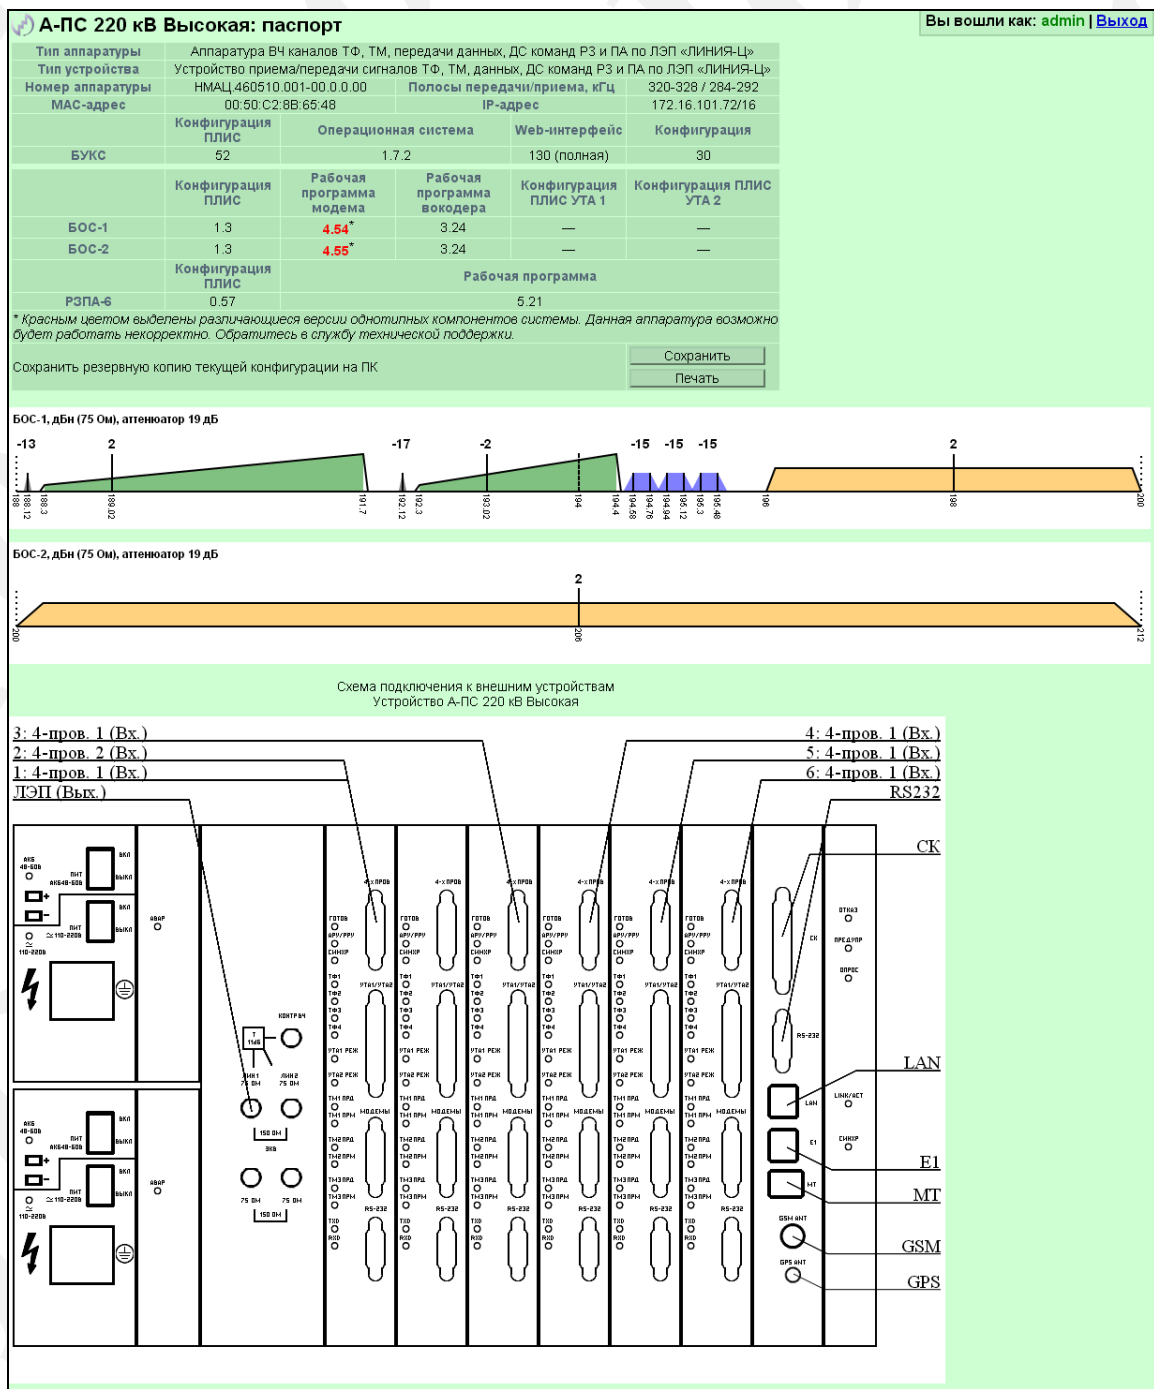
А-ПС 220 кВ Высокая: паспорт

Вы вошли как: admin | Выход

| Тип аппаратуры | Аппаратура ВЧ каналов ТФ, ТМ, передачи данных, ДС команд РЗ и ПА по ЛЭП «ЛИНИЯ-Ц» | | | |
|---|---|---|---|---|
| Тип устройства | Устройство приема/передачи сигналов ТФ, ТМ, данных, ДС команд РЗ и ПА по ЛЭП «ЛИНИЯ-Ц» | | | |
| Номер аппаратуры | НМАЦ.460510.001-00.0.0.00 | Полосы передачи/приема, кГц | | 320-328 / 284-292 |
| MAC-адрес | 00:50:C2:8B:65:48 | IP-адрес | | 172.16.101.72/16 |
| | Конфигурация ПЛИС | Операционная система | Web-интерфейс | Конфигурация |
| БУКС | 52 | 1.7.2 | 130 (полная) | 30 |

| | Конфигурация ПЛИС | Рабочая программа модема | Рабочая программа вокодера | Конфигурация ПЛИС УТА 1 | Конфигурация ПЛИС УТА 2 |
|---|---|---|---|---|---|
| БОС-1 | 1.3 | 4.54* | 3.24 | — | — |
| БОС-2 | 1.3 | 4.55* | 3.24 | — | — |
| | Конфигурация ПЛИС | Рабочая программа | | | |
| РЗПА-6 | 0.57 | 5.21 | | | |

* Красным цветом выделены различающиеся версии однотипных компонентов системы. Данная аппаратура возможно будет работать некорректно. Обратитесь в службу технической поддержки.

Сохранить резервную копию текущей конфигурации на ПК
Сохранить
Печать

БОС-1, дБн (75 Ом), аттенюатор 19 дБ
-13 2 -17 -2 -15 -15 -15 2
188 188.12 188.3 189.02 191.7 192.12 192.3 193.02 194 194.4 194.58 194.76 194.94 195.12 195.3 195.48 196 198 200

БОС-2, дБн (75 Ом), аттенюатор 19 дБ
2
200 206 212

Схема подключения к внешним устройствам
Устройство А-ПС 220 кВ Высокая

3: 4-пров. 1 (Вх.)
2: 4-пров. 2 (Вх.)
1: 4-пров. 1 (Вх.)
ЛЭП (Вых.)
4: 4-пров. 1 (Вх.)
5: 4-пров. 1 (Вх.)
6: 4-пров. 1 (Вх.)
RS232
СК
LAN
E1
MT
GSM
GPS